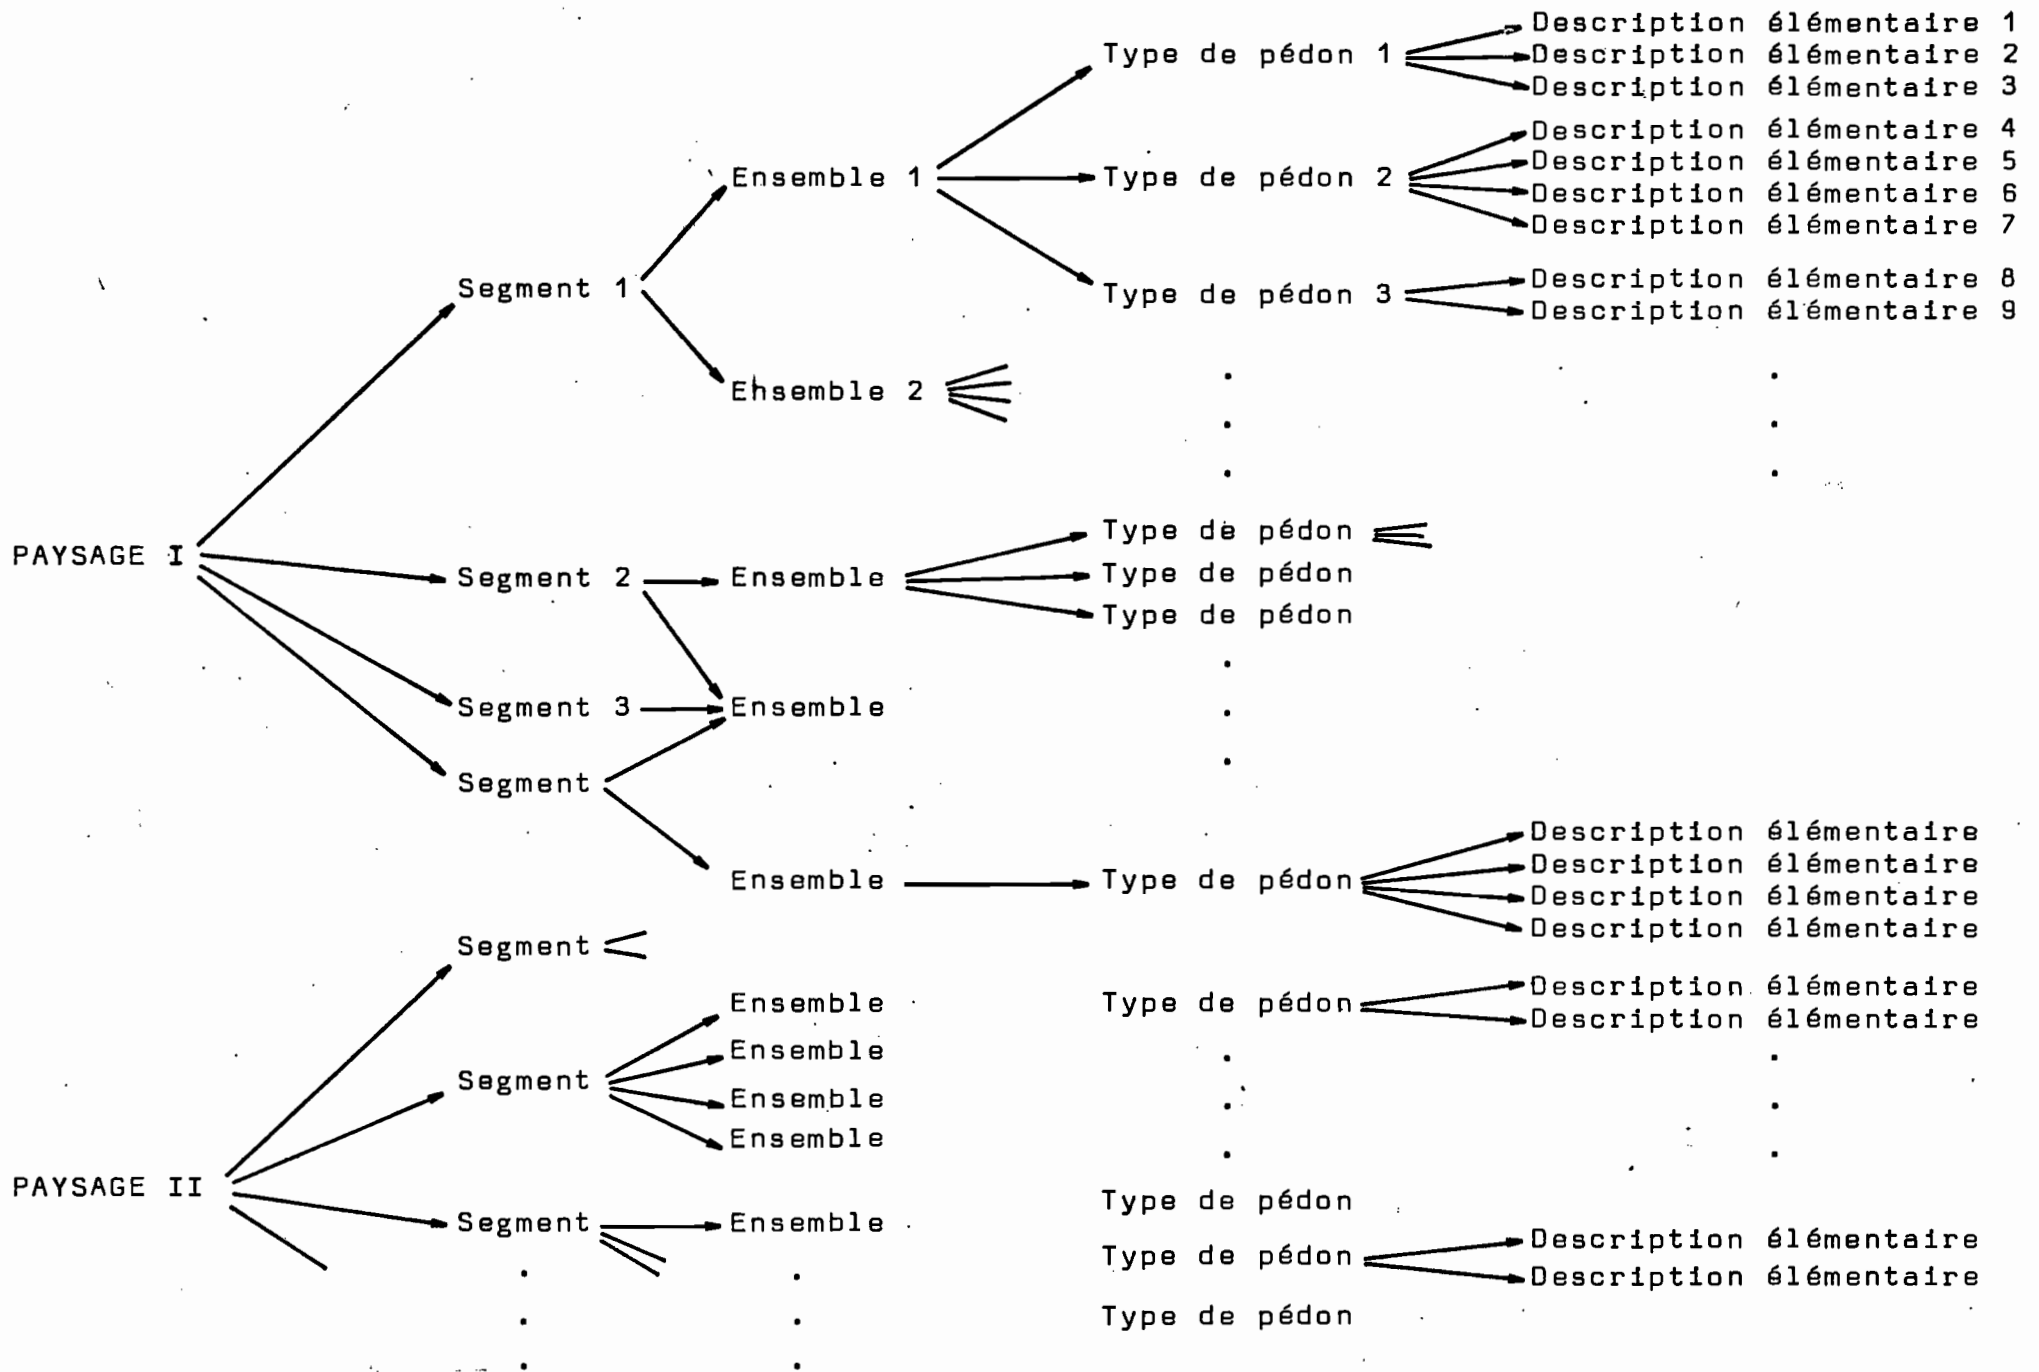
Description élémentaire 1
Type de pédon 1
Description élémentaire 2
Description élémentaire 3
Description élémentaire 4
Ensemble 1
Type de pédon 2
Description élémentaire 5
Description élémentaire 6
Description élémentaire 7
Segment 1
Type de pédon 3
Description élémentaire 8
Description élémentaire 9
Ensemble 2
.
.
.
.
.
.
PAYSAGE I
Type de pédon
Segment 2
Ensemble
Type de pédon
Type de pédon
.
Segment 3
Ensemble
.
Segment
.
Description élémentaire
Description élémentaire
Ensemble
Type de pédon
Description élémentaire
Description élémentaire
Segment
Ensemble
Type de pédon
Description élémentaire
Description élémentaire
Ensemble
.
.
Segment
Ensemble
.
.
Ensemble
.
.
PAYSAGE II
Type de pédon
Segment
Ensemble
Type de pédon
Description élémentaire
Description élémentaire
.
.
Type de pédon
.
.
.
.